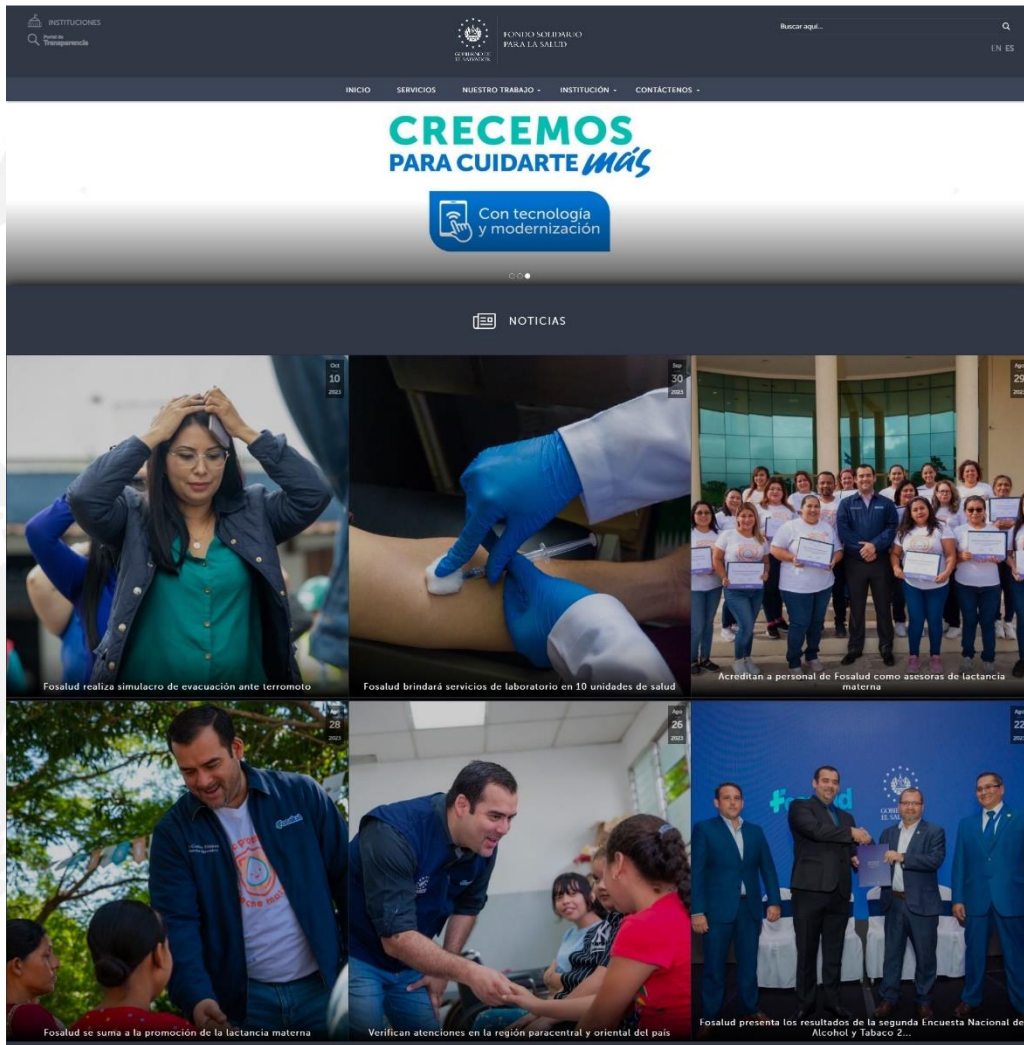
INSTITUCIONES
Portal de Transparencia

GOBIERNO DE EL SALVADOR
FONDO SOLIDARIO PARA LA SALUD

Buscar aquí...
EN ES

INICIO SERVICIOS NUESTRO TRABAJO ▾ INSTITUCIÓN ▾ CONTÁCTENOS ▾

CRECEMOS
PARA CUIDARTE más
Con tecnología y modernización

NOTICIAS

Oct 10 2023
Fosalud realiza simulacro de evacuación ante terromoto

Sep 30 2023
Fosalud brindará servicios de laboratorio en 10 unidades de salud

Ago 29 2023
Acreditan a personal de Fosalud como asesoras de lactancia materna

28 2023
Fosalud se suma a la promoción de la lactancia materna

26 2023
Verifican atenciones en la región paracentral y oriental del país

Ago 22 2023
Fosalud presenta los resultados de la segunda Encuesta Nacional de Alcohol y Tabaco 2...